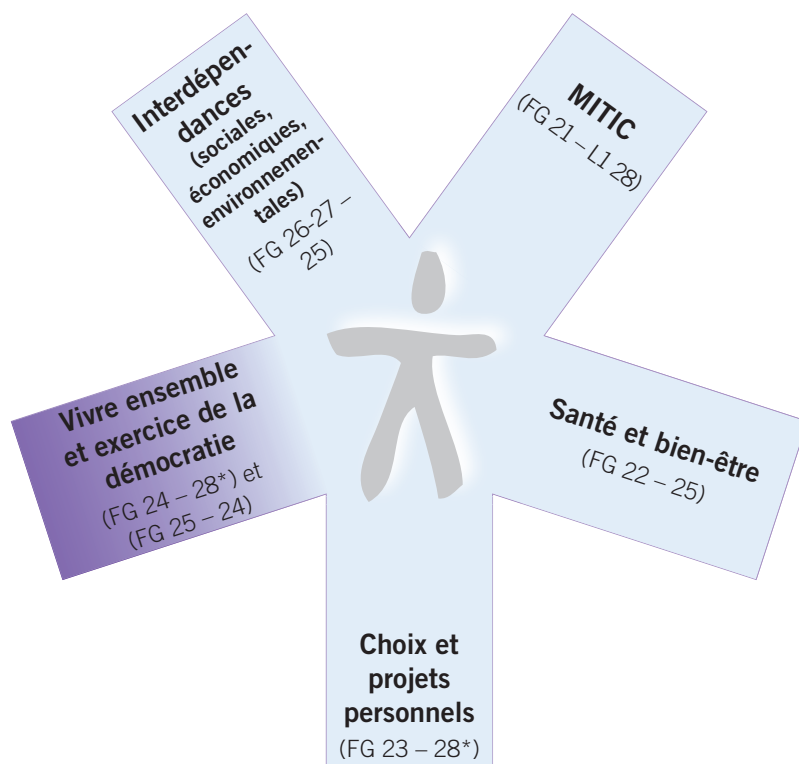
Interdépendances (sociales, économiques, environnementales) (FG 26-27 – 25)

MITIC (FG 21 – L1 28)

Vivre ensemble et exercice de la démocratie (FG 24 – 28*) et (FG 25 – 24)

Santé et bien-être (FG 22 – 25)

Choix et projets personnels (FG 23 – 28*)